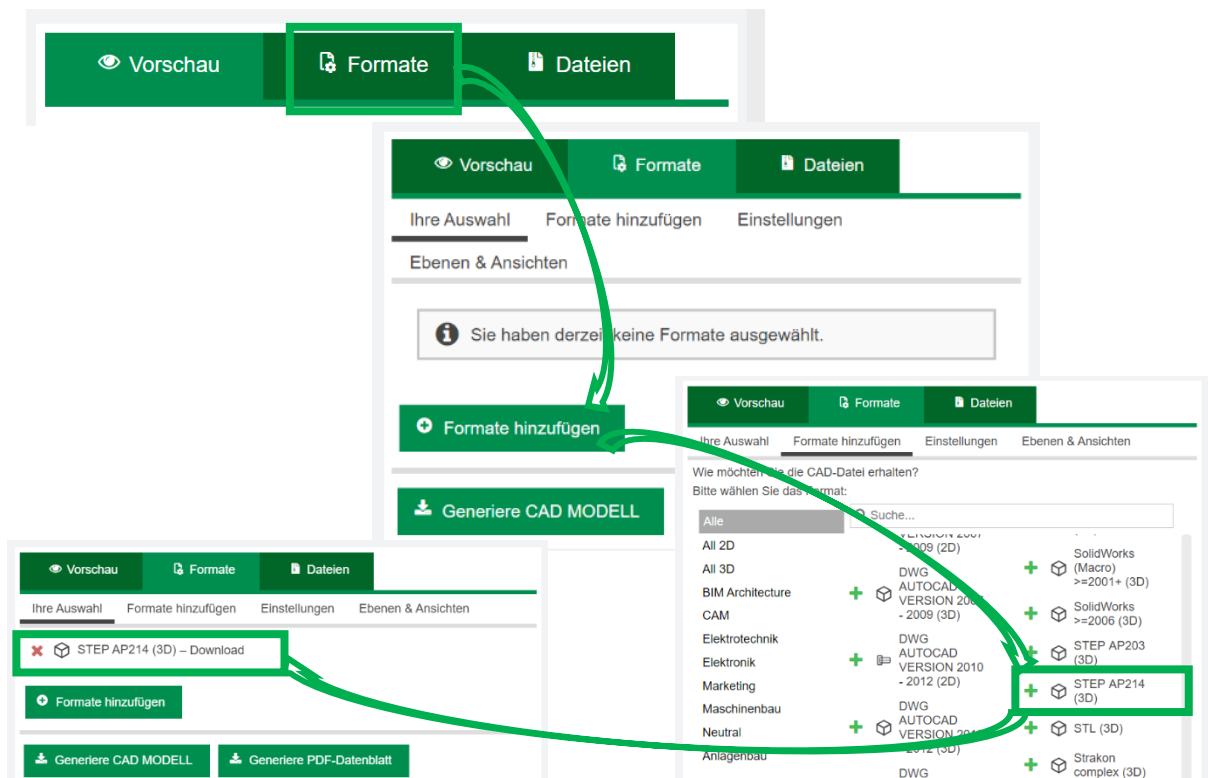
Vorschau Formate Dateien

Vorschau Formate Dateien

Ihre Auswahl Formate hinzufügen Einstellungen

Ebenen & Ansichten

Sie haben derzeit keine Formate ausgewählt.

Formate hinzufügen

Generiere CAD MODELL

Vorschau Formate Dateien

Ihre Auswahl Formate hinzufügen Einstellungen Ebenen & Ansichten

Wie möchten Sie die CAD-Datei erhalten?

Bitte wählen Sie das Format:

Suche...

Alle
All 2D
All 3D
BIM Architecture
CAM
Elektrotechnik
Elektronik
Marketing
Maschinenbau
Neutral
Anlagenbau

VERSION 2007 - 2009 (2D)

DWG AUTOCAD VERSION 2007 - 2009 (3D)

DWG AUTOCAD VERSION 2010 - 2012 (2D)

DWG AUTOCAD VERSION 2010 - 2012 (3D)

DWG

SolidWorks (Macro) >=2001+ (3D)

SolidWorks >=2006 (3D)

STEP AP203 (3D)

STEP AP214 (3D)

STL (3D)

Strakon complex (3D)

Vorschau Formate Dateien

Ihre Auswahl Formate hinzufügen Einstellungen Ebenen & Ansichten

STEP AP214 (3D) – Download

Formate hinzufügen

Generiere CAD MODELL Generiere PDF-Datenblatt